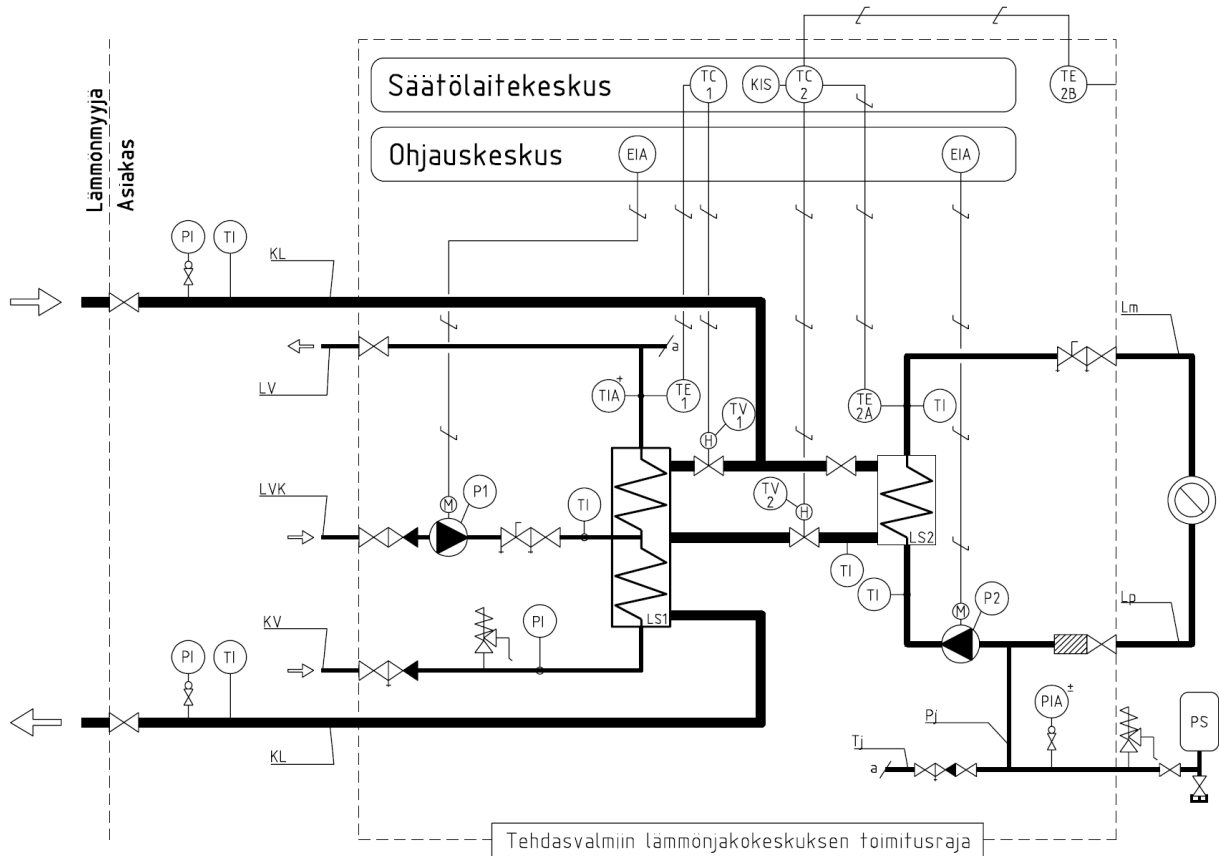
Lämmönmyyjä
Asiakas

Säätölaitekeskus
TC 1
KIS
TC 2
TE 2B

Ohjauskeskus
EIA
EIA

PI
TI
KL
LV
a
TIA
+
TE 1
TV 1
H
Lm
TE 2A
TI
LVK
M
P1
TI
TV 2
H
LS2
TI
TI
M
P2
Lp
KV
PI
LS1
PI
TI
PIA
±
PS
Pj
Tj
a
KL

Tehdasvalmiin lämmönjakokeskuksen toimitusraja